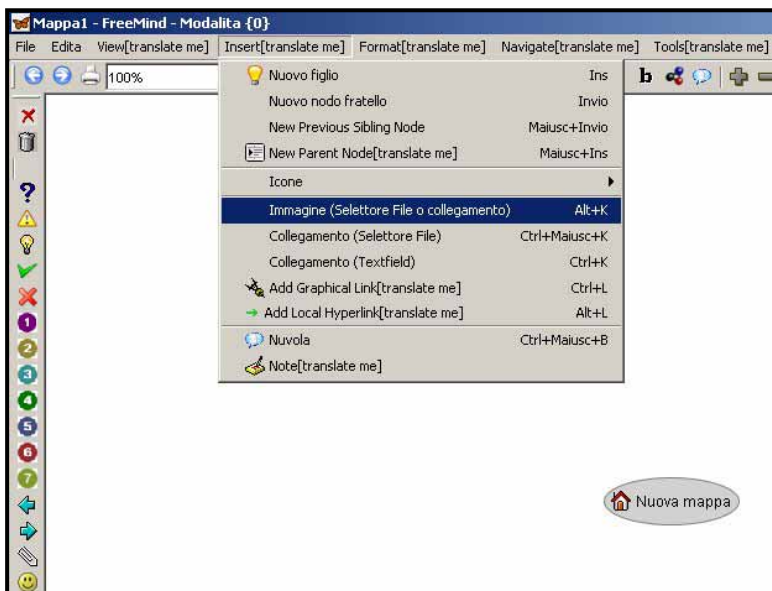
Mappa1 - FreeMind - Modalita {0}

File Edita View[translate me] Insert[translate me] Format[translate me] Navigate[translate me] Tools[translate me]

100%

| | |
|---|---|
| Nuovo figlio | Ins |
| Nuovo nodo fratello | Invio |
| New Previous Sibling Node | Maiusc+Invio |
| New Parent Node[translate me] | Maiusc+Ins |
| Icone | |
| Immagine (Selettore File o collegamento) | Alt+K |
| Collegamento (Selettore File) | Ctrl+Maiusc+K |
| Collegamento (Textfield) | Ctrl+K |
| Add Graphical Link[translate me] | Ctrl+L |
| Add Local Hyperlink[translate me] | Alt+L |
| Nuvola | Ctrl+Maiusc+B |
| Note[translate me] | |

Nuova mappa

1 2 3 4 5 6 7